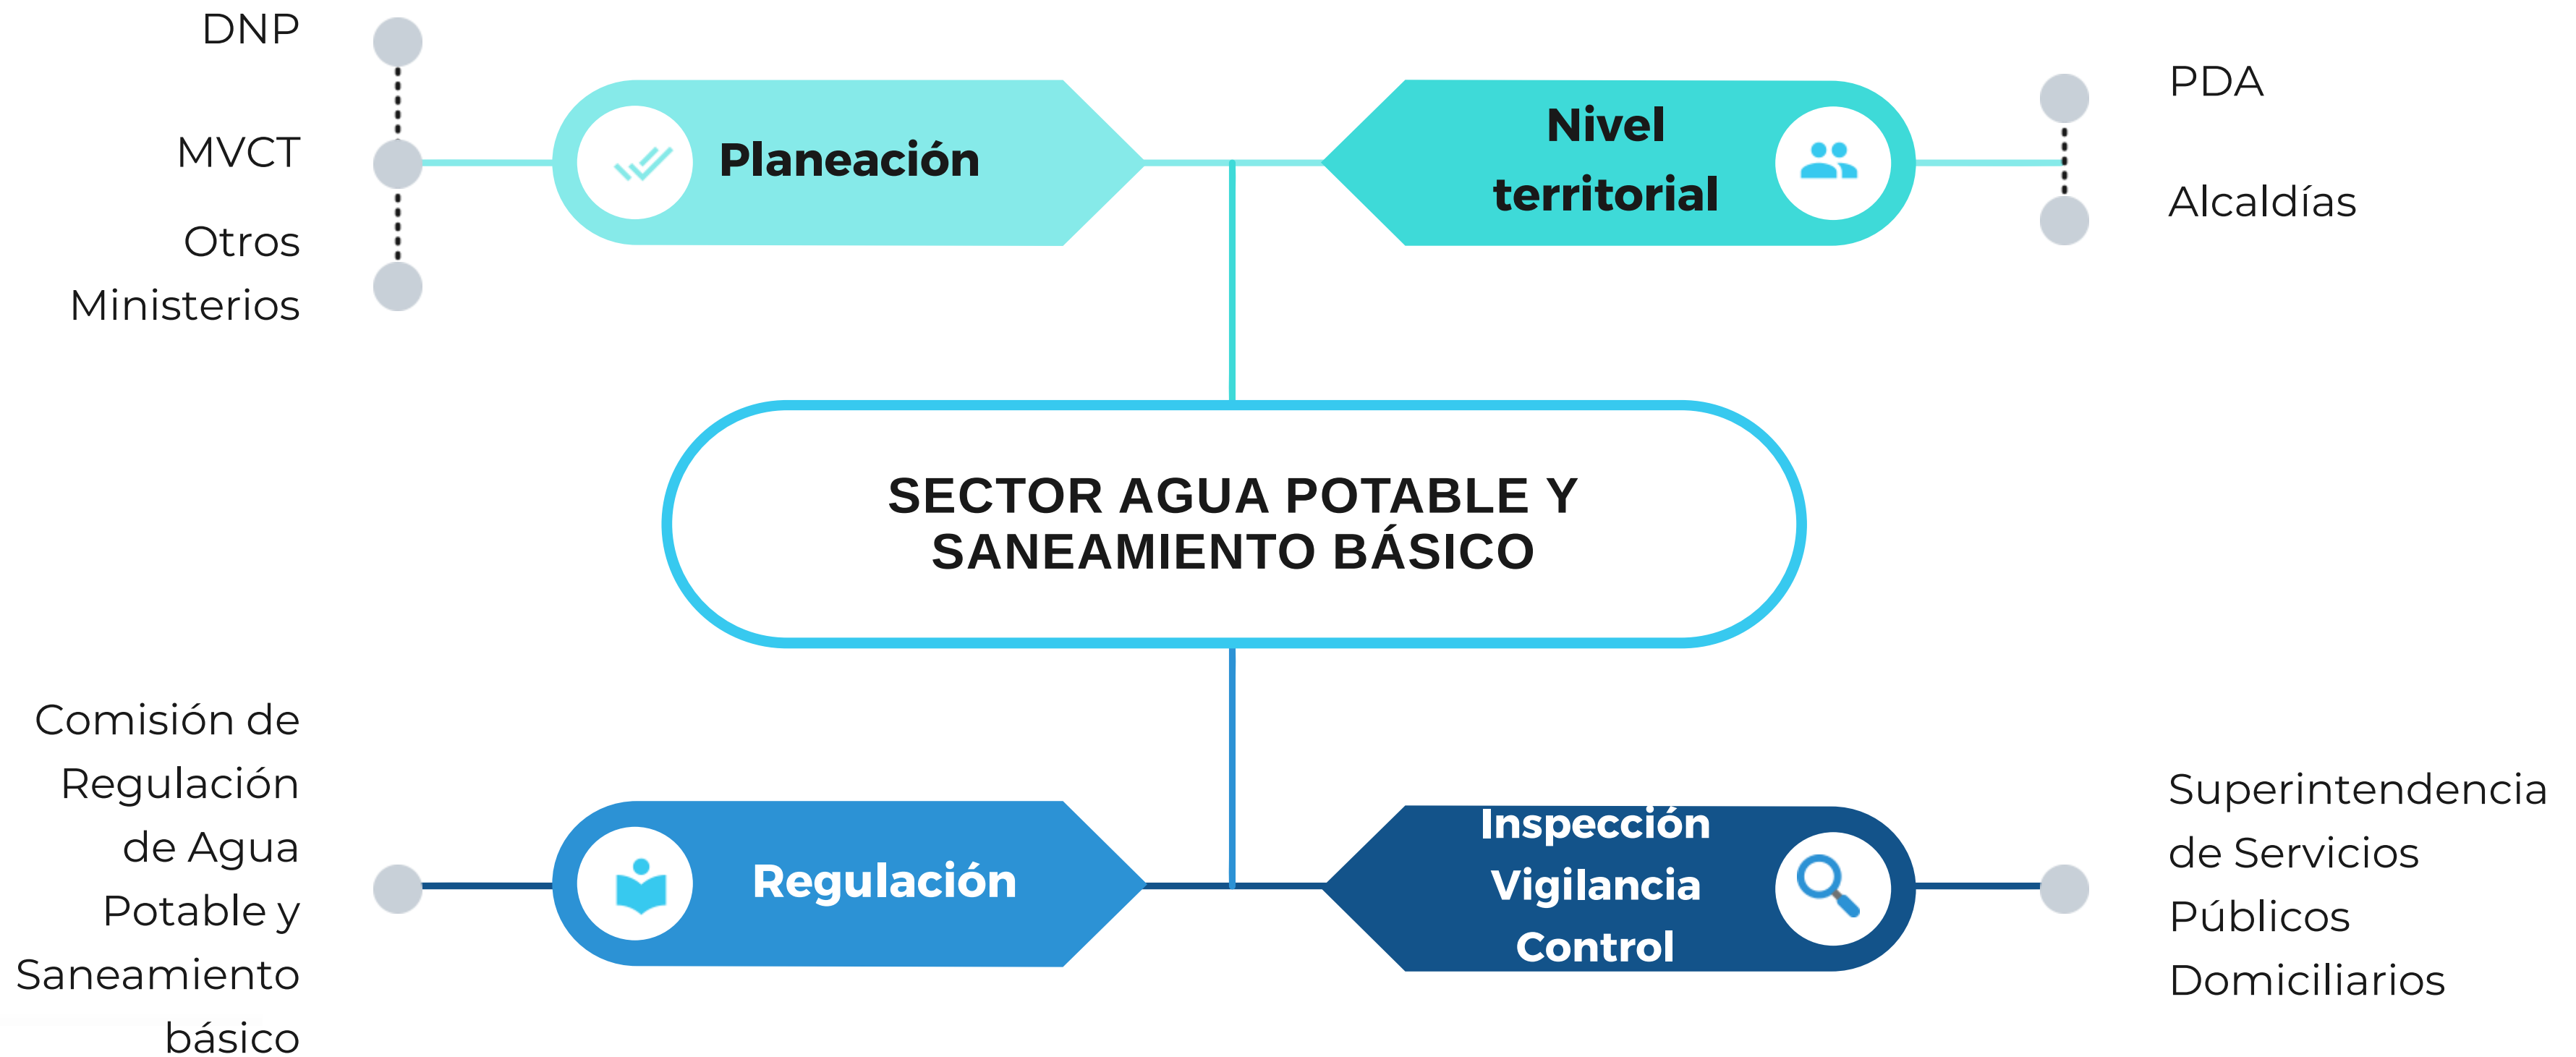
DNP

MVCT

Otros Ministerios

Planeación

Nivel territorial

PDA

Alcaldías

SECTOR AGUA POTABLE Y SANEAMIENTO BÁSICO

Comisión de Regulación de Agua Potable y Saneamiento básico

Regulación

Inspección Vigilancia Control

Superintendencia de Servicios Públicos Domiciliarios